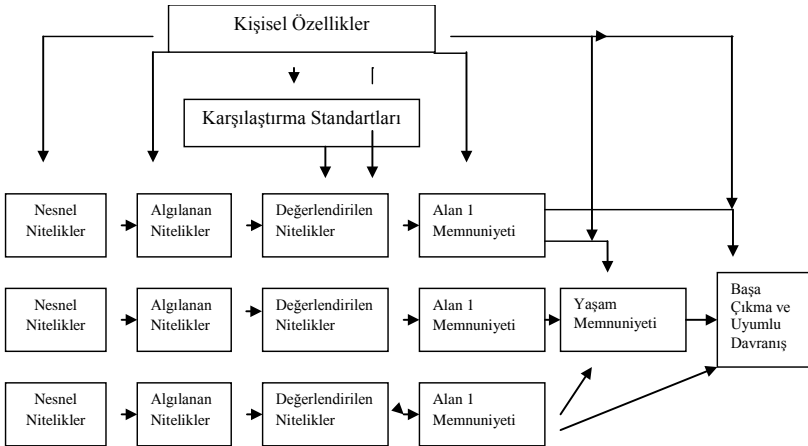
Kişisel Özellikler

Karşılaştırma Standartları

Nesnel Nitelikler

Algılanan Nitelikler

Değerlendirilen Nitelikler

Alan 1 Memnuniyeti

Nesnel Nitelikler

Algılanan Nitelikler

Değerlendirilen Nitelikler

Alan 1 Memnuniyeti

Yaşam Memnuniyeti

Başa Çıkma ve Uyumlu Davranış

Nesnel Nitelikler

Algılanan Nitelikler

Değerlendirilen Nitelikler

Alan 1 Memnuniyeti